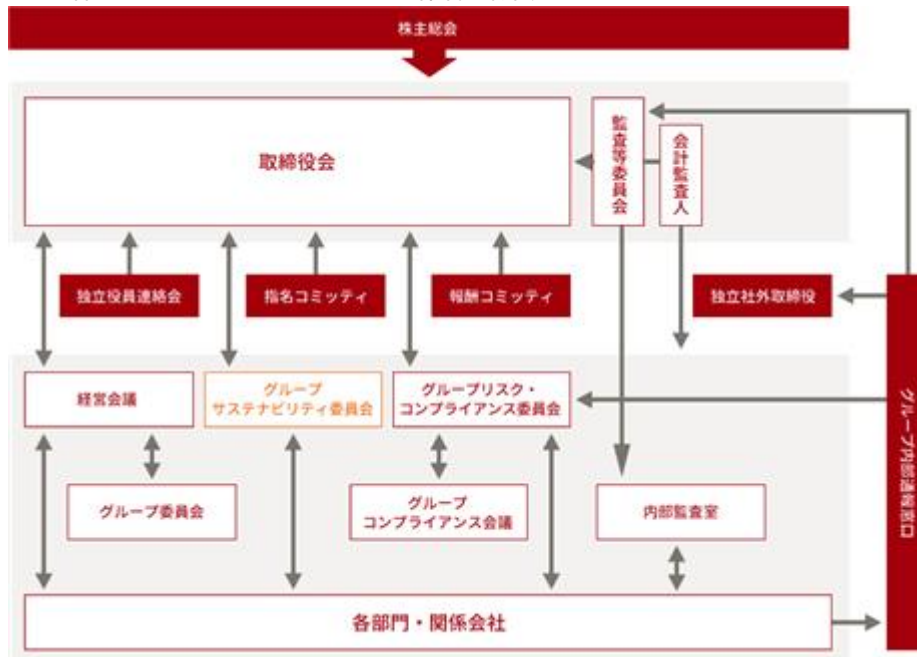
株主総会

取締役会

監査等委員会

会計監査人

独立役員連絡会

指名コミッティ

報酬コミッティ

独立社外取締役

経営会議

グループ
サステナビリティ委員会

グループリスク・
コンプライアンス委員会

グループ委員会

グループ
コンプライアンス会議

内部監査室

各部門・関係会社

グループ内部通報窓口